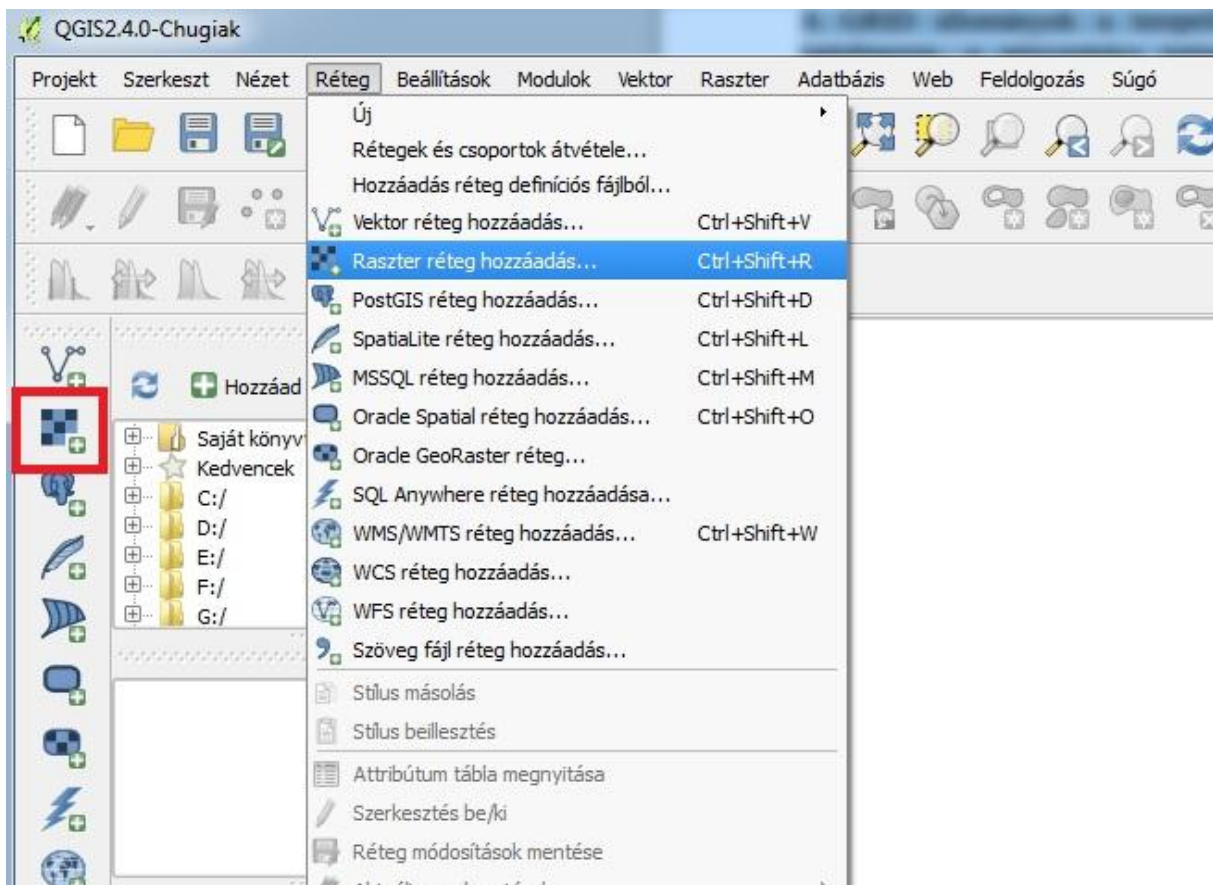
QGIS2.4.0-Chugiak

Projekt Szerkeszt Nézet Réteg Beállítások Modulok Vektor Raszter Adatbázis Web Feldolgozás Súgó

Új
Rétegek és csoportok átvétele...
Hozzáadás réteg definíciós fájlból...
Vektor réteg hozzáadás... Ctrl+Shift+V
Raszter réteg hozzáadás... Ctrl+Shift+R
PostGIS réteg hozzáadás... Ctrl+Shift+D
SpatiaLite réteg hozzáadás... Ctrl+Shift+L
MSSQL réteg hozzáadás... Ctrl+Shift+M
Oracle Spatial réteg hozzáadás... Ctrl+Shift+O
Oracle GeoRaster réteg...
SQL Anywhere réteg hozzáadása...
WMS/WMTS réteg hozzáadás... Ctrl+Shift+W
WCS réteg hozzáadás...
WFS réteg hozzáadás...
Szöveg fájl réteg hozzáadás...
Stílus másolás
Stílus beillesztés
Attribútum tábla megnyitása
Szerkesztés be/ki
Réteg módosítások mentése

Hozzáad
Saját könyv
Kedvencek
C:/
D:/
E:/
F:/
G:/